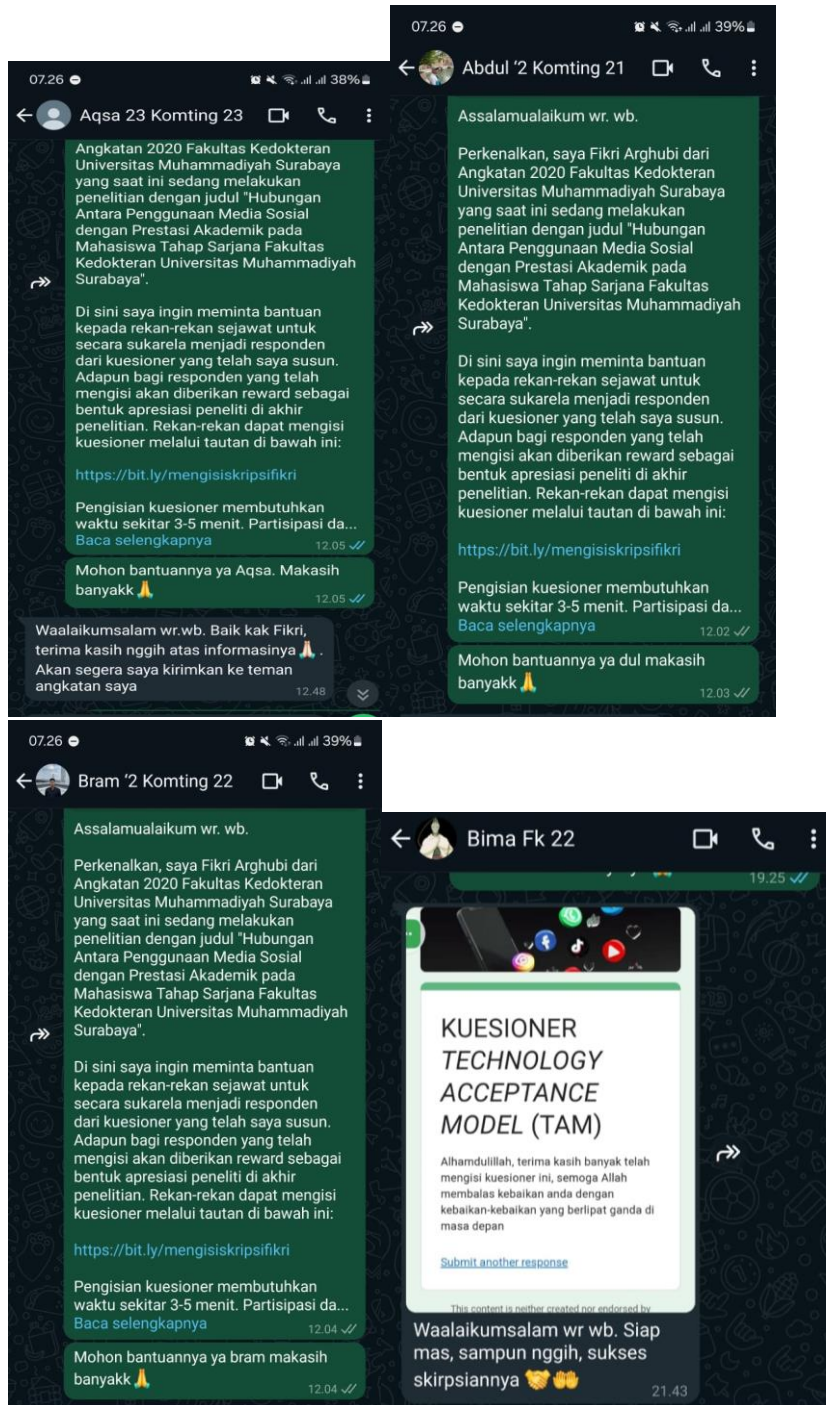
07.26 38%

Aqsa 23 Komting 23

Angkatan 2020 Fakultas Kedokteran Universitas Muhammadiyah Surabaya yang saat ini sedang melakukan penelitian dengan judul "Hubungan Antara Penggunaan Media Sosial dengan Prestasi Akademik pada Mahasiswa Tahap Sarjana Fakultas Kedokteran Universitas Muhammadiyah Surabaya".

Di sini saya ingin meminta bantuan kepada rekan-rekan sejawat untuk secara sukarela menjadi responden dari kuesioner yang telah saya susun. Adapun bagi responden yang telah mengisi akan diberikan reward sebagai bentuk apresiasi peneliti di akhir penelitian. Rekan-rekan dapat mengisi kuesioner melalui tautan di bawah ini:

https://bit.ly/mengisiskripsifikri

Pengisian kuesioner membutuhkan waktu sekitar 3-5 menit. Partisipasi da...
Baca selengkapnya 12.05

Mohon bantuannya ya Aqsa. Makasih banyakk 🙏 12.05

Waalaikumsalam wr.wb. Baik kak Fikri, terima kasih nggih atas informasinya 🙏. Akan segera saya kirimkan ke teman angkatan saya 12.48

07.26 39%

Abdul '2 Komting 21

Assalamualaikum wr. wb.

Perkenalkan, saya Fikri Arghubi dari Angkatan 2020 Fakultas Kedokteran Universitas Muhammadiyah Surabaya yang saat ini sedang melakukan penelitian dengan judul "Hubungan Antara Penggunaan Media Sosial dengan Prestasi Akademik pada Mahasiswa Tahap Sarjana Fakultas Kedokteran Universitas Muhammadiyah Surabaya".

Di sini saya ingin meminta bantuan kepada rekan-rekan sejawat untuk secara sukarela menjadi responden dari kuesioner yang telah saya susun. Adapun bagi responden yang telah mengisi akan diberikan reward sebagai bentuk apresiasi peneliti di akhir penelitian. Rekan-rekan dapat mengisi kuesioner melalui tautan di bawah ini:

https://bit.ly/mengisiskripsifikri

Pengisian kuesioner membutuhkan waktu sekitar 3-5 menit. Partisipasi da...
Baca selengkapnya 12.02

Mohon bantuannya ya dul makasih banyakk 🙏 12.03

07.26 39%

Bram '2 Komting 22

Assalamualaikum wr. wb.

Perkenalkan, saya Fikri Arghubi dari Angkatan 2020 Fakultas Kedokteran Universitas Muhammadiyah Surabaya yang saat ini sedang melakukan penelitian dengan judul "Hubungan Antara Penggunaan Media Sosial dengan Prestasi Akademik pada Mahasiswa Tahap Sarjana Fakultas Kedokteran Universitas Muhammadiyah Surabaya".

Di sini saya ingin meminta bantuan kepada rekan-rekan sejawat untuk secara sukarela menjadi responden dari kuesioner yang telah saya susun. Adapun bagi responden yang telah mengisi akan diberikan reward sebagai bentuk apresiasi peneliti di akhir penelitian. Rekan-rekan dapat mengisi kuesioner melalui tautan di bawah ini:

https://bit.ly/mengisiskripsifikri

Pengisian kuesioner membutuhkan waktu sekitar 3-5 menit. Partisipasi da...
Baca selengkapnya 12.04

Mohon bantuannya ya bram makasih banyakk 🙏 12.04

Bima Fk 22

19.25

KUESIONER TECHNOLOGY ACCEPTANCE MODEL (TAM)

Alhamdulillah, terima kasih banyak telah mengisi kuesioner ini, semoga Allah membalas kebaikan anda dengan kebaikan-kebaikan yang berlipat ganda di masa depan

Submit another response

This content is neither created nor endorsed by

Waalaikumsalam wr wb. Siap mas, sampun nggih, sukses skirpsiannya 🤝🤲 21.43